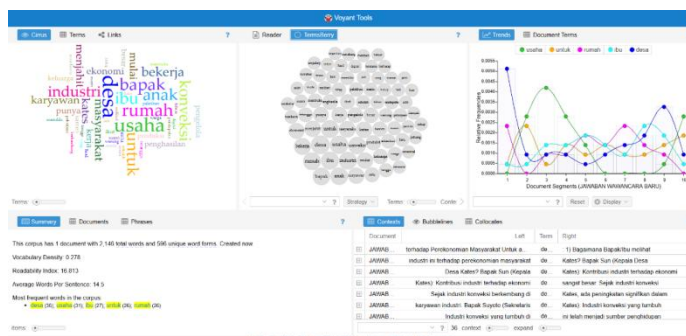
Voyant Tools

Cirrus | Terms | Links | ?

desa anak bapak usaha rumah ibu industri konveksi untuk bekerja masyarakat karyawan ekonomi mulai menjahit penghasilan kates punya

Terms: | ?

Reader | TermsBerry | ?

desa usaha

Strategy | Terms: | Conte | ?

Trends | Document Terms | ?

usaha | untuk | rumah | ibu | desa

Relative Frequencies

0.0055
0.0050
0.0045
0.0040
0.0035
0.0030
0.0025
0.0020
0.0015
0.0010
0.0005
0.0000

1 2 3 4 5 6 7 8 9 10

Document Segments (JAWABAN WAWANCARA BARU)

Reset | Display | ?

Summary | Documents | Phrases | ?

This corpus has 1 document with 2,146 total words and 595 unique word forms. Created now.

Vocabulary Density: 0.278

Readability Index: 16.013

Average Words Per Sentence: 14.5

Most frequent words in the corpus:
• desa (36); usaha (31); ibu (27); untuk (26); rumah (26)

Items: | ?

Contexts | Bubblelines | Collocates | ?

| Document | Left | Term | Right |
|---|---|---|---|
| JAWAB... | terhadap Perekonomian Masyarakat Untuk a... | de... | 1) Bagaimana Bapak/Ibu melihat |
| JAWAB... | industri ini terhadap perekonomian masyarakat | de... | Kates? Bapak Sun (Kepala Desa |
| JAWAB... | Desa Kates? Bapak Sun (Kepala | de... | Kates): Kontribusi industri terhadap ekonomi |
| JAWAB... | Kates): Kontribusi industri terhadap ekonomi | de... | sangat besar. Sejak industri konveksi |
| JAWAB... | Sejak industri konveksi berkembang di | de... | Kates, ada peningkatan signifikan dalam |
| JAWAB... | karyawan industri. Bapak Suyoto (Sekretaris | de... | Kates): Industri konveksi yang tumbuh |
| JAWAB... | Industri konveksi yang tumbuh di | de... | ini telah menjadi sumber penghidupan |

? 36 context | expand | ?